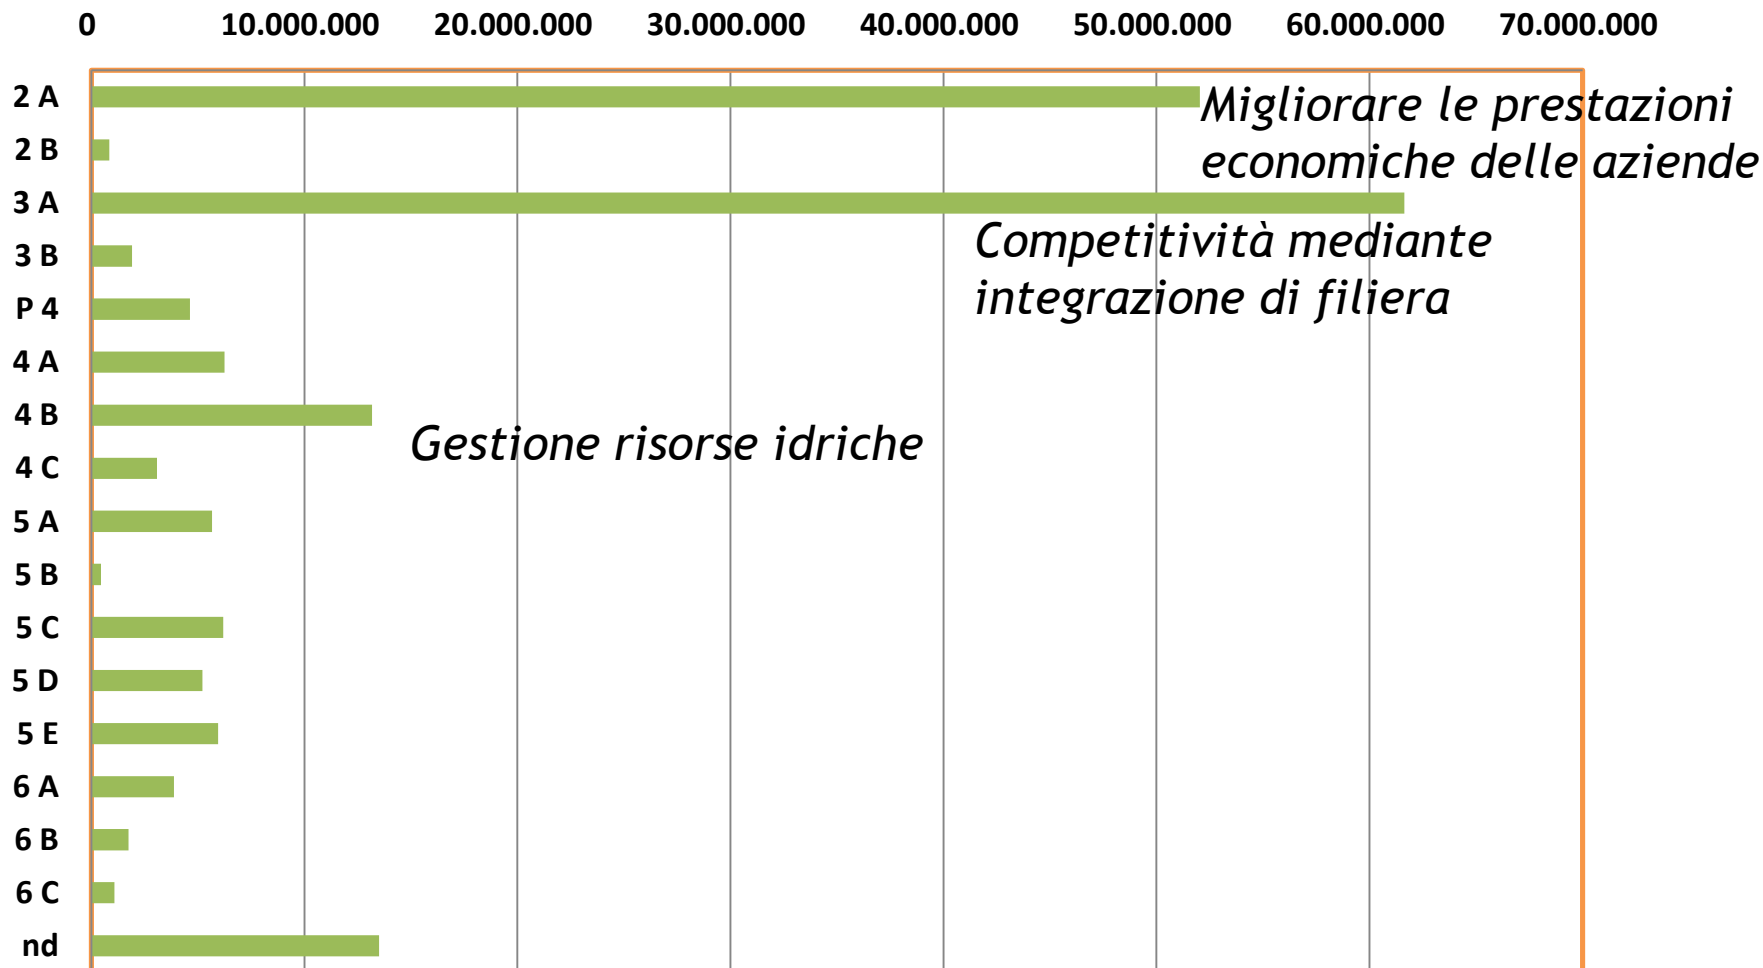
0 10.000.000 20.000.000 30.000.000 40.000.000 50.000.000 60.000.000 70.000.000

2 A
2 B
3 A
3 B
P 4
4 A
4 B
4 C
5 A
5 B
5 C
5 D
5 E
6 A
6 B
6 C
nd

Migliorare le prestazioni economiche delle aziende

Competitività mediante integrazione di filiera

Gestione risorse idriche